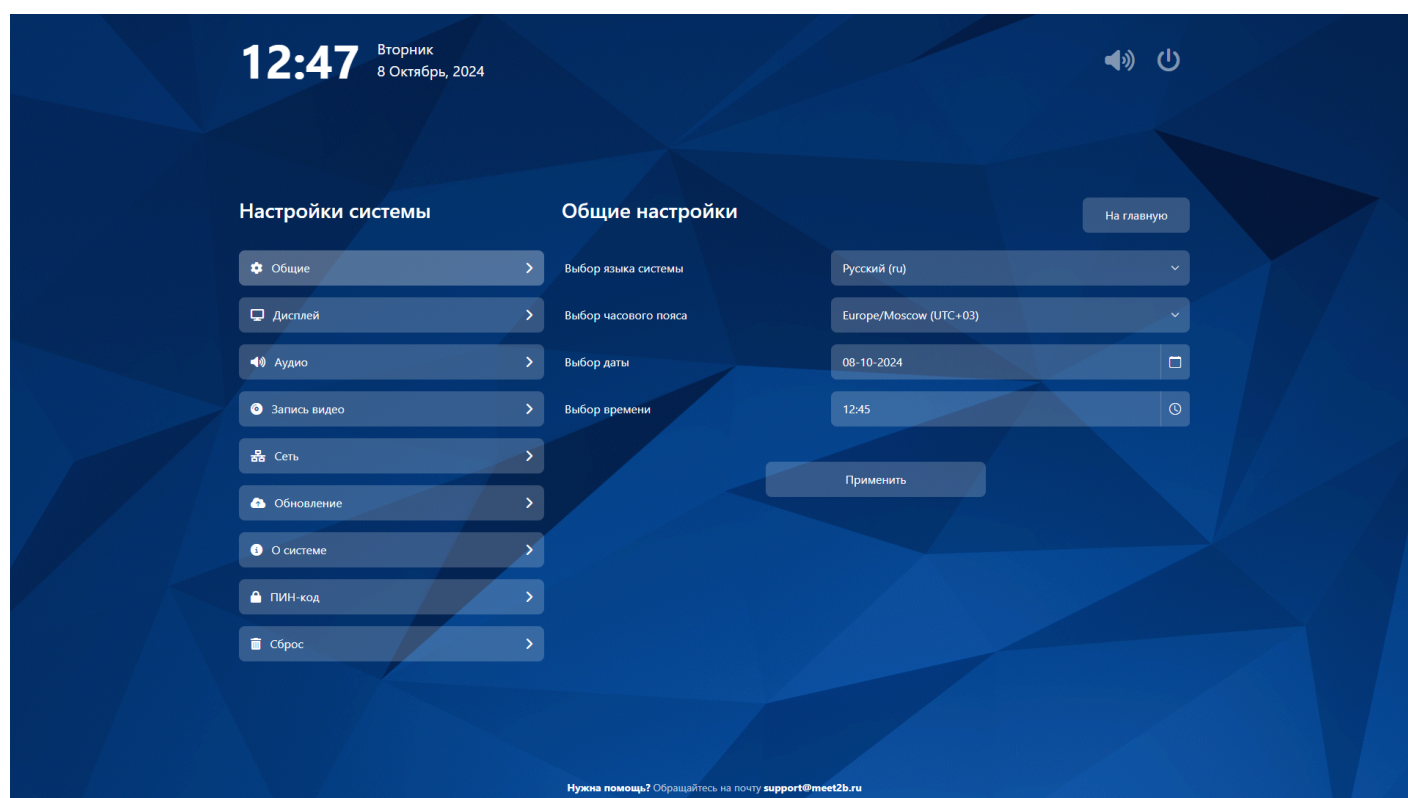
12:47 Вторник
8 Октябрь, 2024

Настройки системы

Общие
Дисплей
Аудио
Запись видео
Сеть
Обновление
О системе
ПИН-код
Сброс

Общие настройки

На главную

Выбор языка системы Русский (ru)
Выбор часового пояса Europe/Moscow (UTC+03)
Выбор даты 08-10-2024
Выбор времени 12:45

Применить

Нужна помощь? Обращайтесь на почту support@meet2b.ru